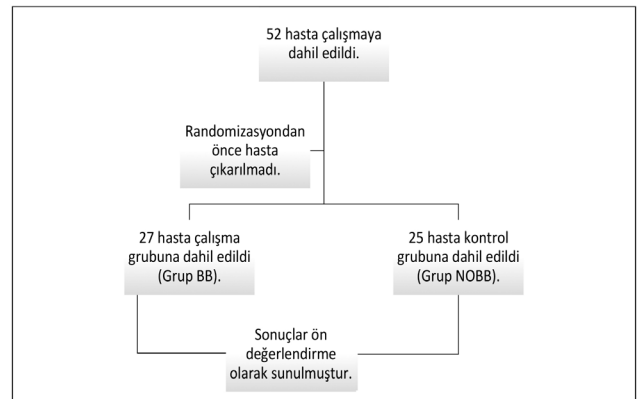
52 hasta çalışmaya dahil edildi.

Randomizasyondan önce hasta çıkarılmadı.

27 hasta çalışma grubuna dahil edildi (Grup BB).

25 hasta kontrol grubuna dahil edildi (Grup NOBB).

Sonuçlar ön değerlendirme olarak sunulmuştur.